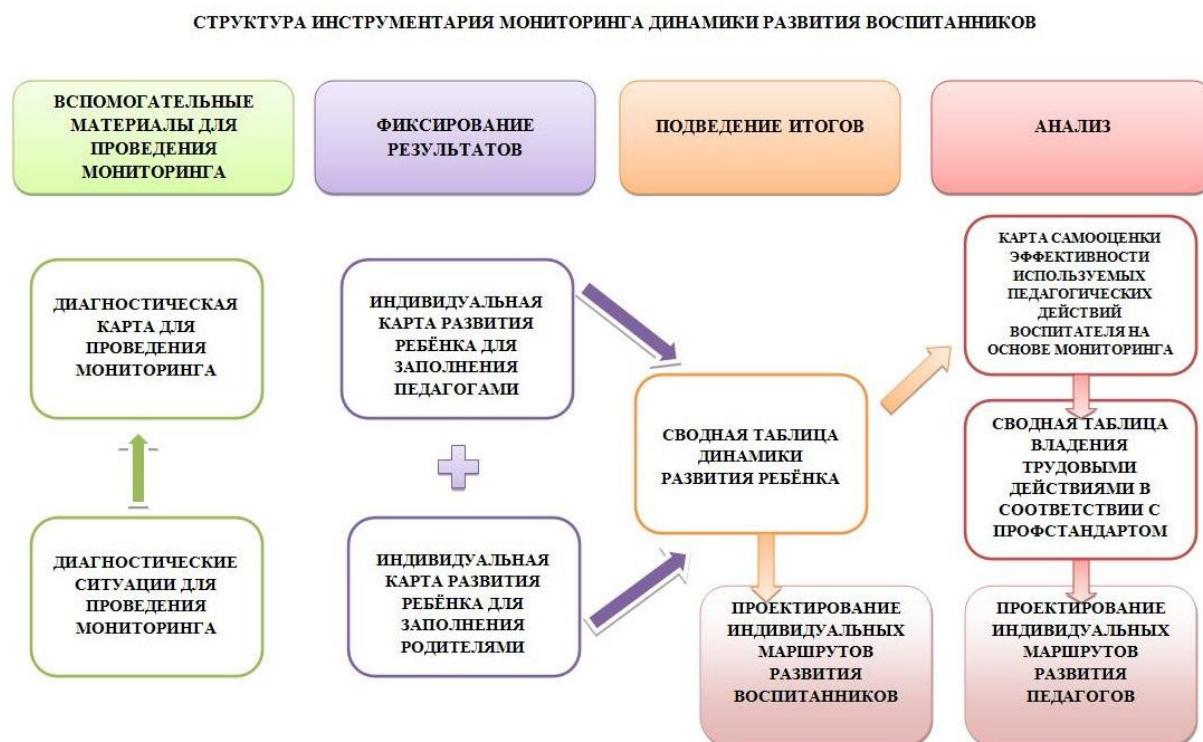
СТРУКТУРА ИНСТРУМЕНТАРИЯ МОНИТОРИНГА ДИНАМИКИ РАЗВИТИЯ ВОСПИТАННИКОВ

ВСПОМОГАТЕЛЬНЫЕ МАТЕРИАЛЫ ДЛЯ ПРОВЕДЕНИЯ МОНИТОРИНГА

ФИКСИРОВАНИЕ РЕЗУЛЬТАТОВ

ПОДВЕДЕНИЕ ИТОГОВ

АНАЛИЗ

ДИАГНОСТИЧЕСКАЯ КАРТА ДЛЯ ПРОВЕДЕНИЯ МОНИТОРИНГА

ДИАГНОСТИЧЕСКИЕ СИТУАЦИИ ДЛЯ ПРОВЕДЕНИЯ МОНИТОРИНГА

ИНДИВИДУАЛЬНАЯ КАРТА РАЗВИТИЯ РЕБЁНКА ДЛЯ ЗАПОЛНЕНИЯ ПЕДАГОГАМИ

ИНДИВИДУАЛЬНАЯ КАРТА РАЗВИТИЯ РЕБЁНКА ДЛЯ ЗАПОЛНЕНИЯ РОДИТЕЛЯМИ

СВОДНАЯ ТАБЛИЦА ДИНАМИКИ РАЗВИТИЯ РЕБЁНКА

ПРОЕКТИРОВАНИЕ ИНДИВИДУАЛЬНЫХ МАРШРУТОВ РАЗВИТИЯ ВОСПИТАННИКОВ

КАРТА САМООЦЕНКИ ЭФФЕКТИВНОСТИ ИСПОЛЬЗУЕМЫХ ПЕДАГОГИЧЕСКИХ ДЕЙСТВИЙ ВОСПИТАТЕЛЯ НА ОСНОВЕ МОНИТОРИНГА

СВОДНАЯ ТАБЛИЦА ВЛАДЕНИЯ ТРУДОВЫМИ ДЕЙСТВИЯМИ В СООТВЕТСТВИИ С ПРОФСТАНДАРТОМ

ПРОЕКТИРОВАНИЕ ИНДИВИДУАЛЬНЫХ МАРШРУТОВ РАЗВИТИЯ ПЕДАГОГОВ